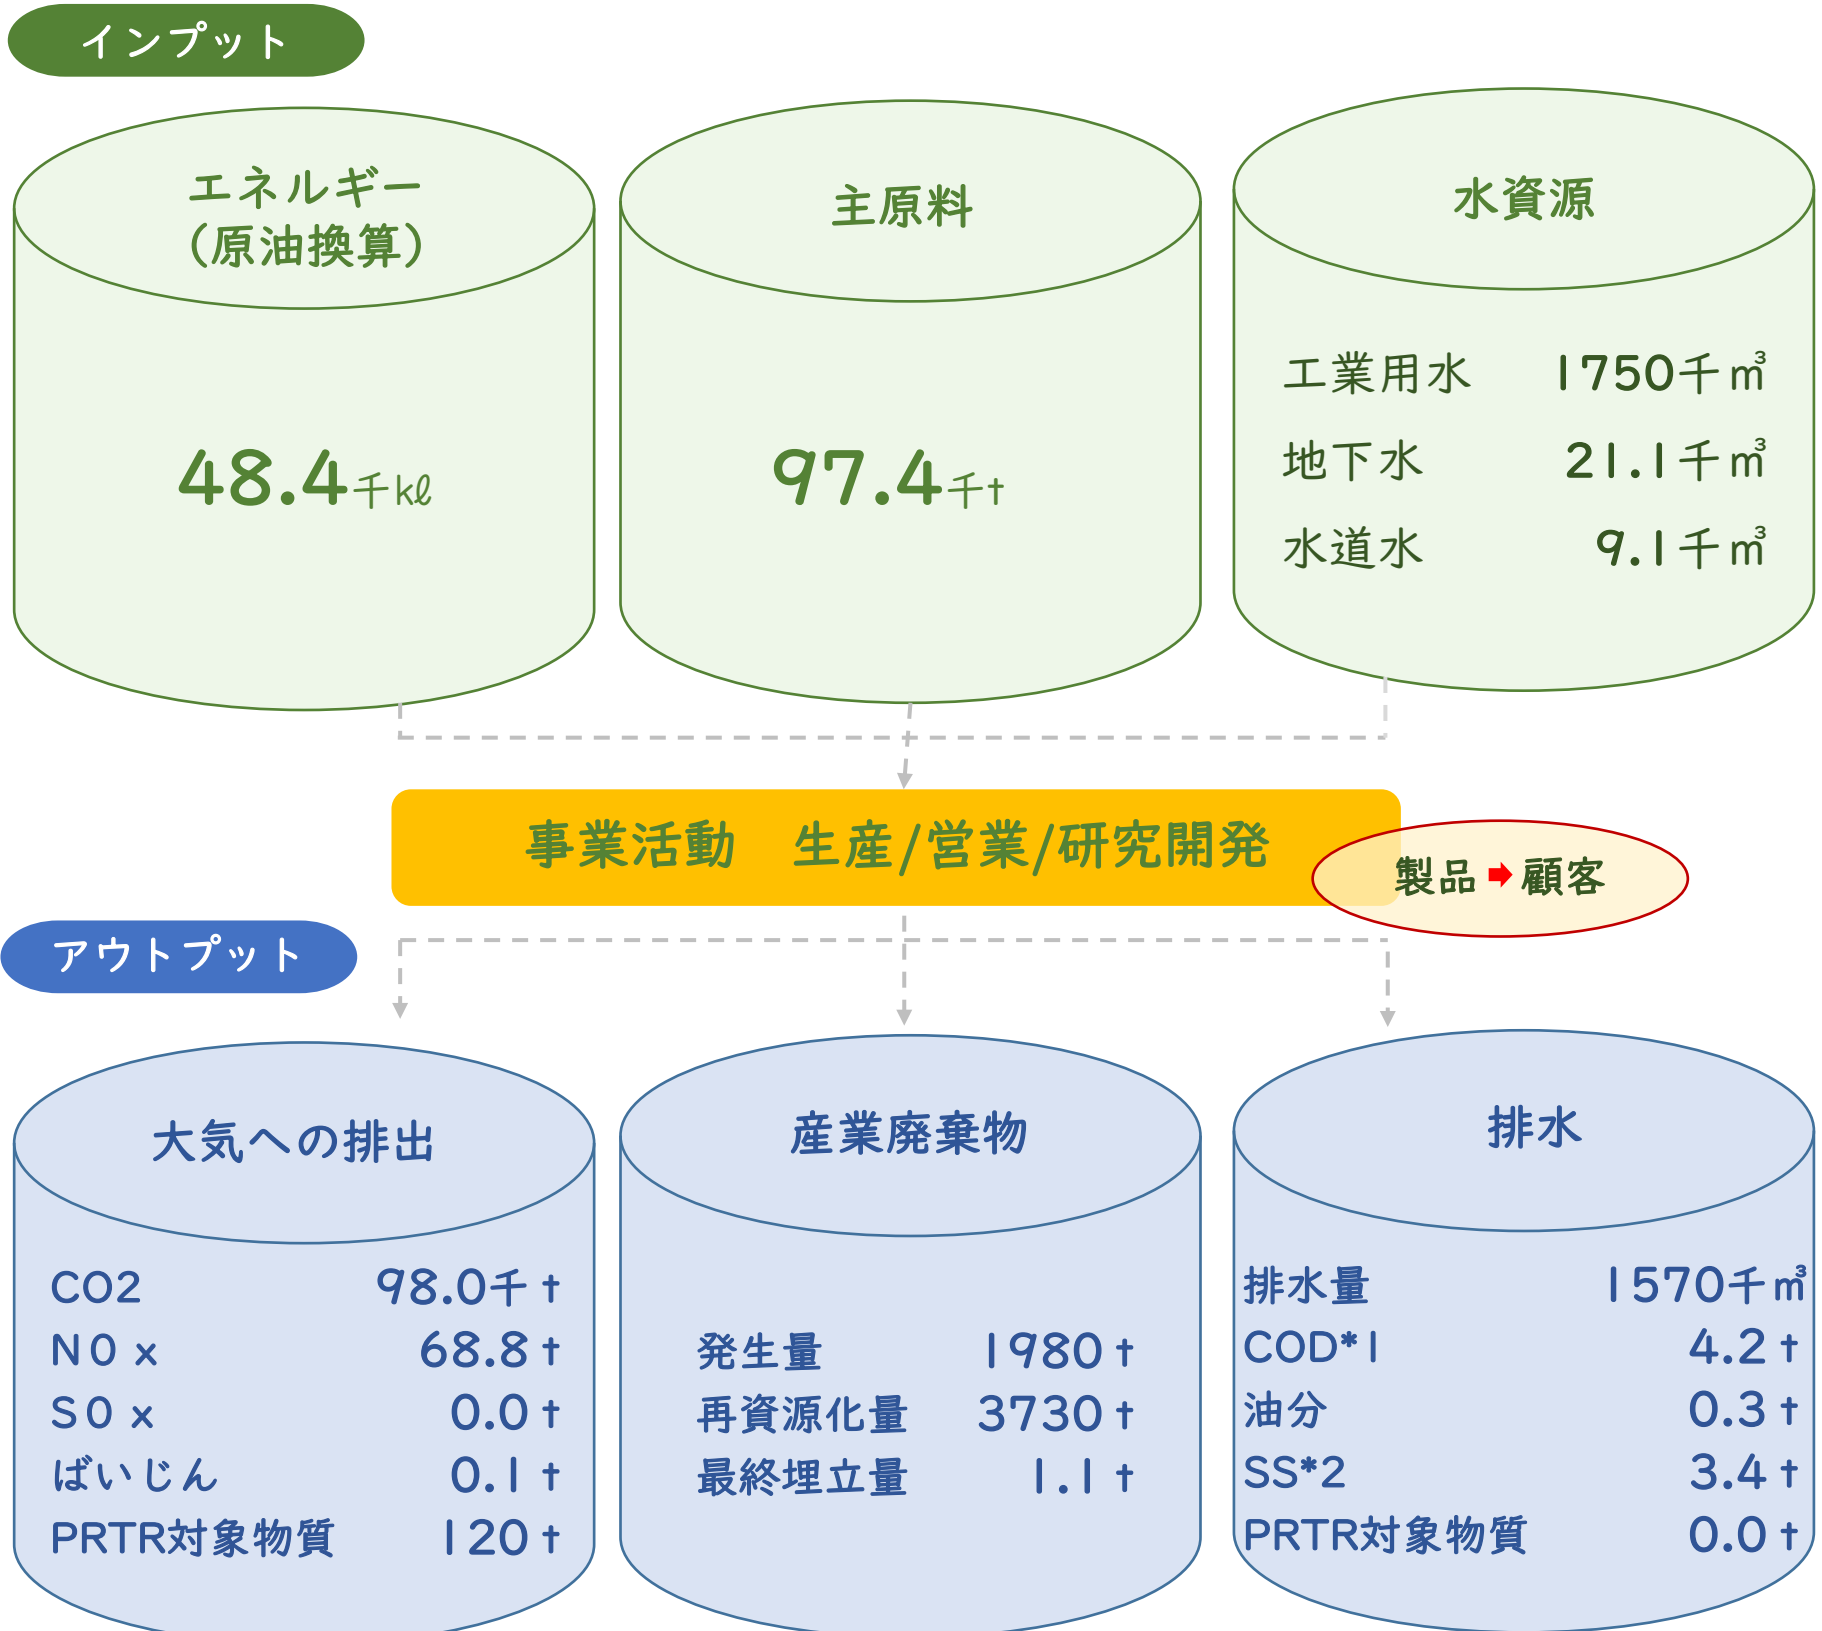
インプット

エネルギー
（原油換算）

48.4千kℓ

主原料

97.4千t

水資源

工業用水 1750千㎥
地下水 21.1千㎥
水道水 9.1千㎥

事業活動　生産/営業/研究開発

製品➡顧客

アウトプット

大気への排出

CO2 98.0千ｔ
NOｘ 68.8ｔ
SOｘ 0.0ｔ
ばいじん 0.1ｔ
PRTR対象物質 120ｔ

産業廃棄物

発生量 1980ｔ
再資源化量 3730ｔ
最終埋立量 1.1ｔ

排水

排水量 1570千㎥
COD*1 4.2ｔ
油分 0.3ｔ
SS*2 3.4ｔ
PRTR対象物質 0.0ｔ